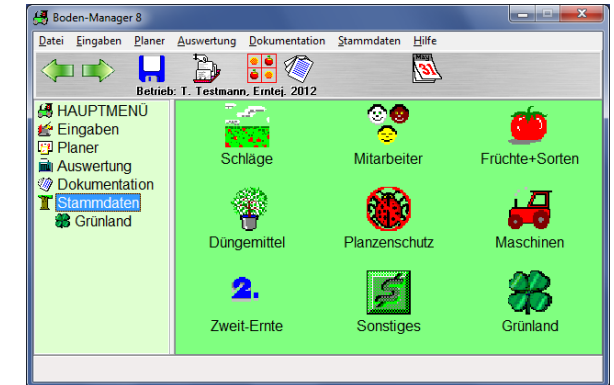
Boden-Manager 8

Datei Eingaben Planer Auswertung Dokumentation Stammdaten Hilfe

Betrieb: T. Testmann, Erntej. 2012

HAUPTMENÜ
Eingaben
Planer
Auswertung
Dokumentation
Stammdaten
Grünland

Schläge
Mitarbeiter
Früchte+Sorten
Düngemittel
Planzenschutz
Maschinen
2.
Zweit-Ernte
Sonstiges
Grünland